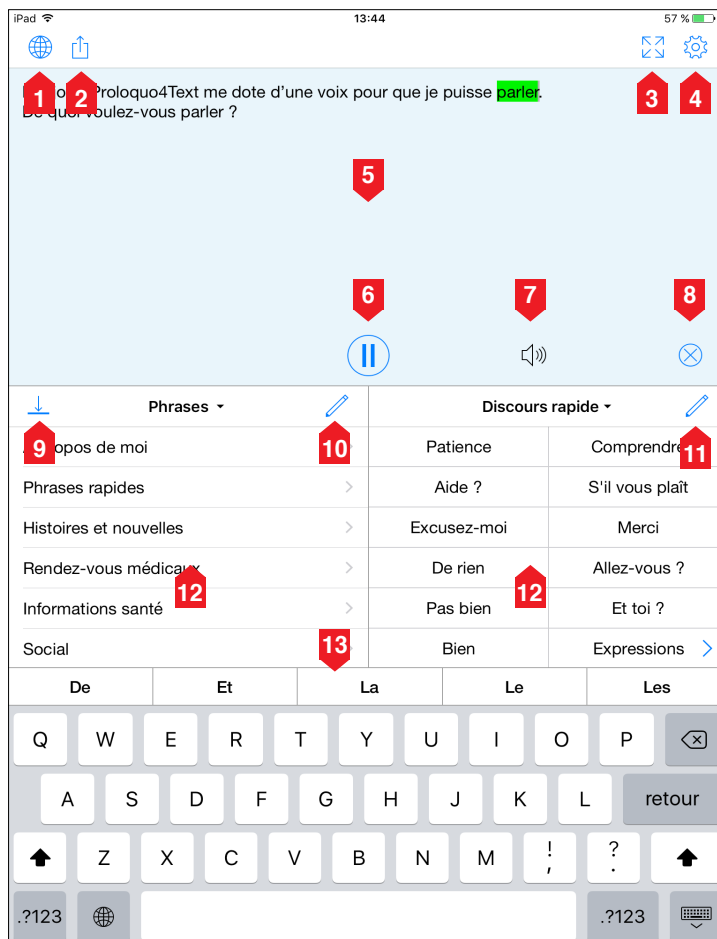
iPad 13:44 57 %

1 2 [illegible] Proloquo4Text me dote d'une voix pour que je puisse parler.
De quoi voulez-vous parler ?

3 4

5

6 7 8

Phrases
9 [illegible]opos de moi 10
Phrases rapides
Histoires et nouvelles
Rendez-vous médicaux 12
Informations santé
Social 13

Discours rapide
| | |
|---|---|
| Patience | Comprendre 11 |
| Aide ? | S'il vous plaît |
| Excusez-moi | Merci |
| De rien 12 | Allez-vous ? |
| Pas bien | Et toi ? |
| Bien | Expressions |

De Et La Le Les

Q W E R T Y U I O P
A S D F G H J K L retour
Z X C V B N M ! , ? .
.?123 .?123